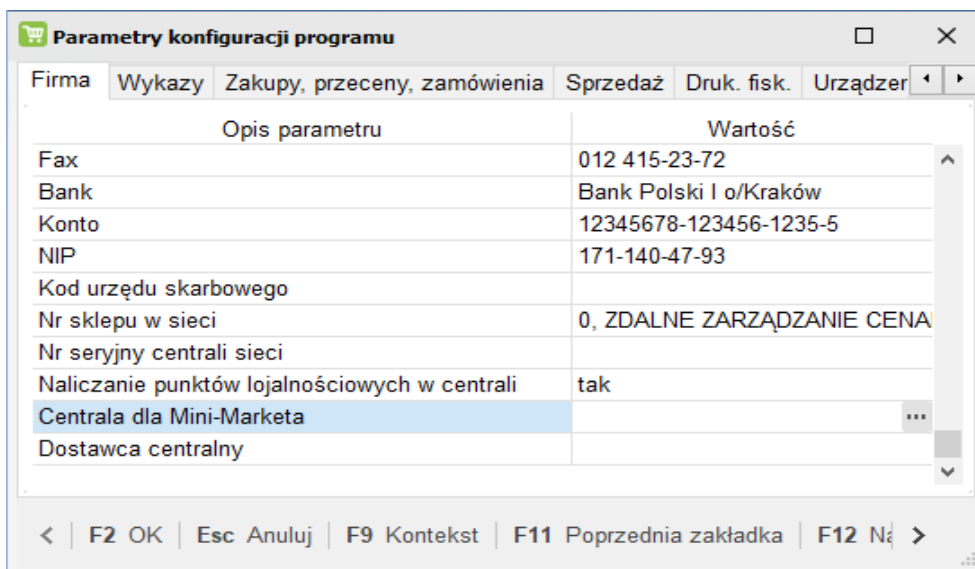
Parametry konfiguracji programu

Firma | Wykazy | Zakupy, przeceny, zamówienia | Sprzedaż | Druk. fisk. | Urządzer

| Opis parametru | Wartość |
|---|---|
| Fax | 012 415-23-72 |
| Bank | Bank Polski I o/Kraków |
| Konto | 12345678-123456-1235-5 |
| NIP | 171-140-47-93 |
| Kod urzędu skarbowego | |
| Nr sklepu w sieci | 0, ZDALNE ZARZĄDZANIE CENA |
| Nr seryjny centrali sieci | |
| Naliczanie punktów lojalnościowych w centrali | tak |
| Centrala dla Mini-Marketa | ... |
| Dostawca centralny | |

< | F2 OK | Esc Anuluj | F9 Kontekst | F11 Poprzednia zakładka | F12 Na >